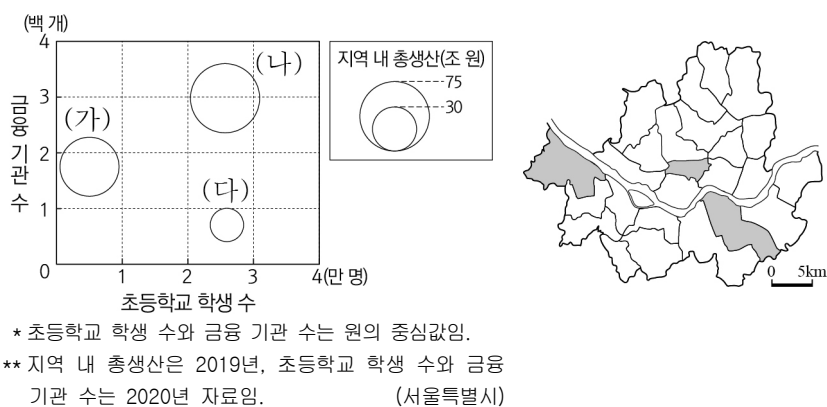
(백 개)
4
3
2
1
0
금융 기관 수
(가)
(나)
(다)
1
2
3
4(만 명)
초등학교 학생 수

지역 내 총생산(조 원)
75
30

0 5km

* 초등학교 학생 수와 금융 기관 수는 원의 중심값임.
** 지역 내 총생산은 2019년, 초등학교 학생 수와 금융 기관 수는 2020년 자료임. (서울특별시)